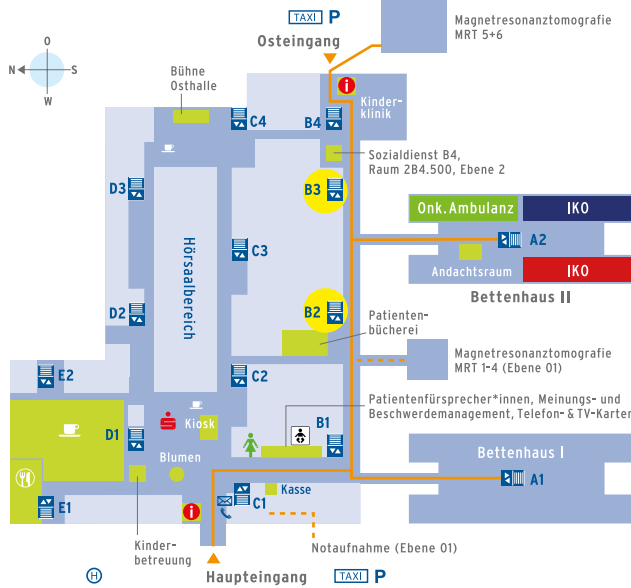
TAXI P
Osteingang
Magnetresonanztomografie MRT 5+6
O
N S
W
Bühne Osthalle
C4
B4
Kinderklinik
Sozialdienst B4, Raum 2B4.500, Ebene 2
D3
B3
Onk. Ambulanz
IKO
Hörsaalbereich
C3
A2
Andachtsraum
IKO
Bettenhaus II
D2
B2
Patientenbücherei
Magnetresonanztomografie MRT 1–4 (Ebene 01)
E2
C2
Patientenfürsprecher*innen, Meinungs- und Beschwerdemanagement, Telefon- & TV-Karten
D1
Kiosk
B1
Bettenhaus I
Blumen
A1
Kasse
E1
C1
Kinderbetreuung
Notaufnahme (Ebene 01)
H
Haupteingang
TAXI P